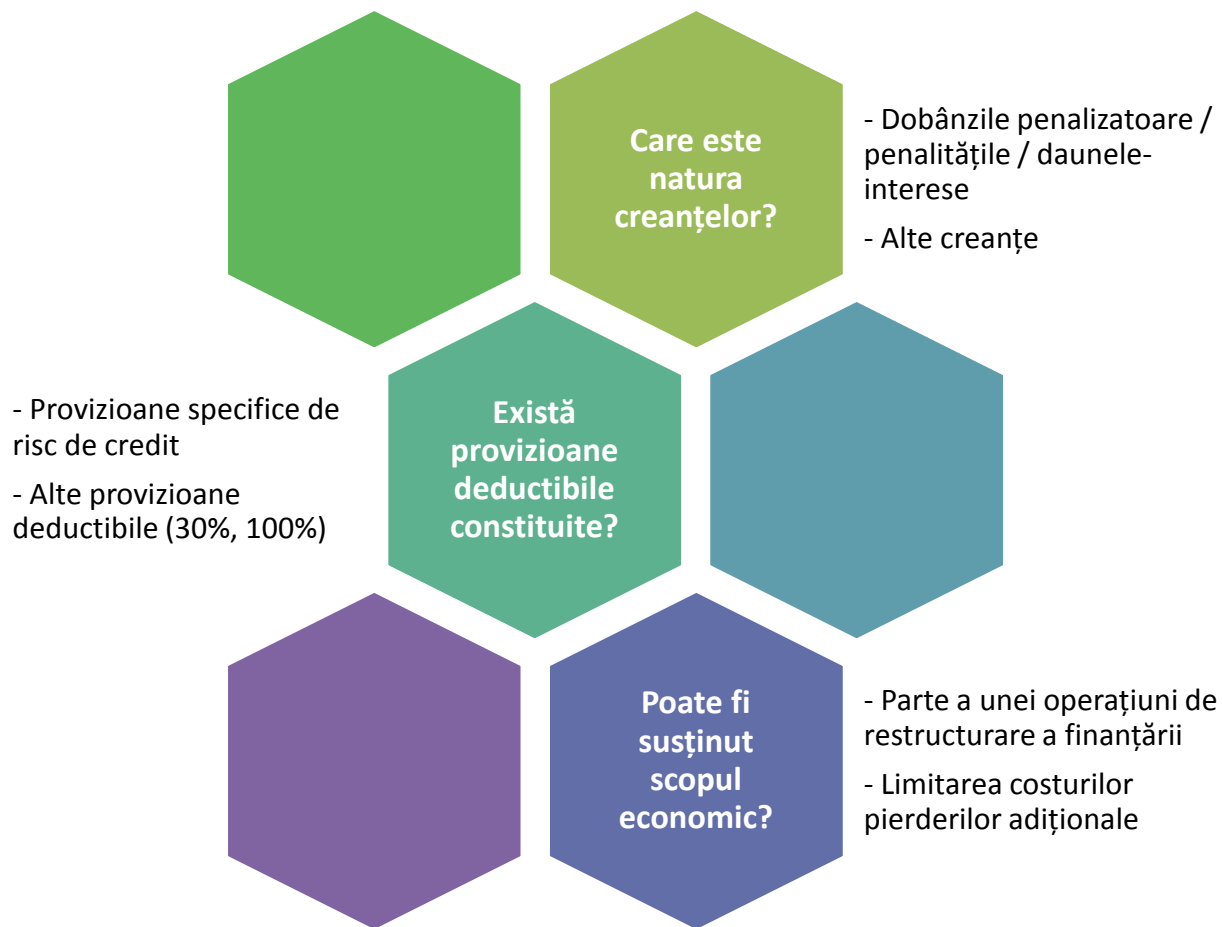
Care este natura creanțelor?

- Dobânzile penalizatoare / penalitățile / daunele-interese

- Alte creanțe

- Provizioane specifice de risc de credit

- Alte provizioane deductibile (30%, 100%)

Există provizioane deductibile constituite?

Poate fi susținut scopul economic?

- Parte a unei operațiuni de restructurare a finanțării

- Limitarea costurilor pierderilor adiționale